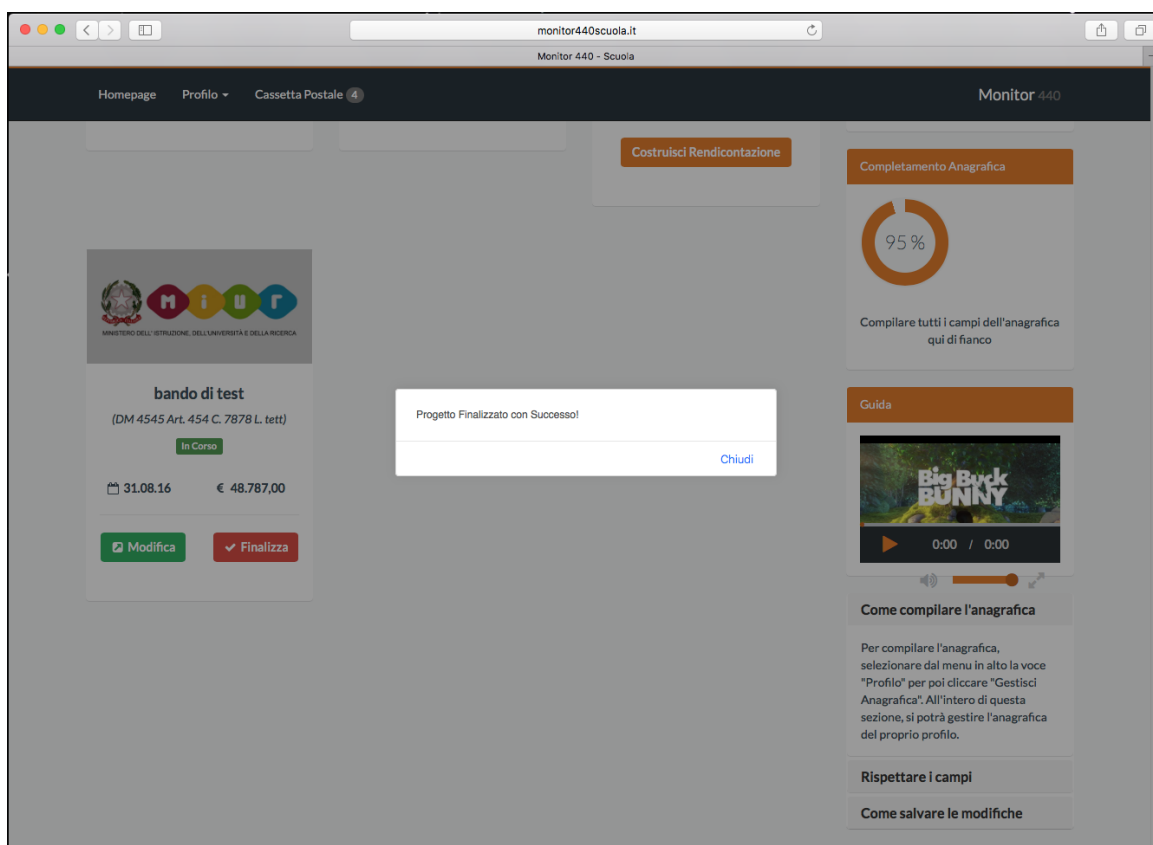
monitor440scuola.it

Monitor 440 - Scuola

Homepage Profilo Cassetta Postale 4

Monitor 440

Costruisci Rendicontazione

Completamento Anagrafica

95 %

Compilare tutti i campi dell'anagrafica qui di fianco

MIUR
MINISTERO DELL' ISTRUZIONE, DELL'UNIVERSITÀ E DELLA RICERCA

bando di test

(DM 4545 Art. 454 C. 7878 L. tett)

In Corso

31.08.16 € 48.787,00

Modifica Finalizza

Progetto Finalizzato con Successo!

Chiudi

Guida

Big Buck BUNNY

0:00 / 0:00

Come compilare l'anagrafica

Per compilare l'anagrafica, selezionare dal menu in alto la voce "Profilo" per poi cliccare "Gestisci Anagrafica". All'intero di questa sezione, si potrà gestire l'anagrafica del proprio profilo.

Rispettare i campi

Come salvare le modifiche